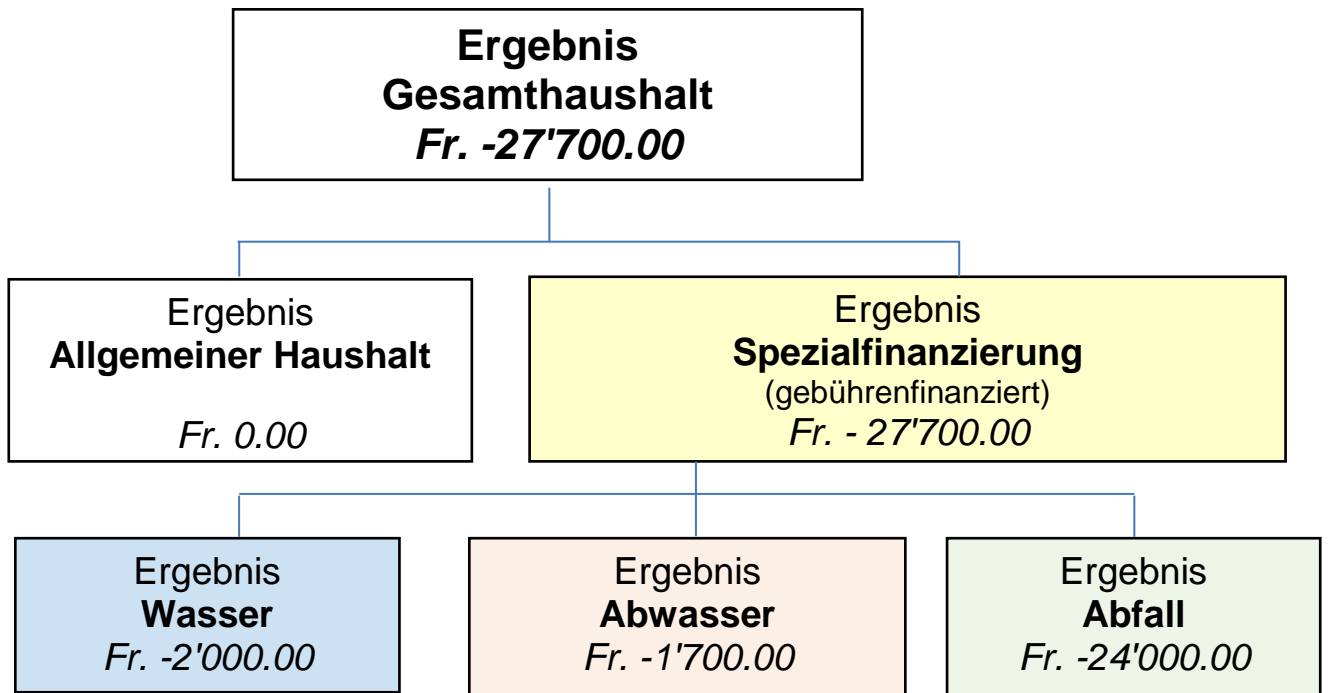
Ergebnis
Gesamthaushalt
Fr. -27'700.00

Ergebnis
Allgemeiner Haushalt
Fr. 0.00

Ergebnis
Spezialfinanzierung
(gebührenfinanziert)
Fr. - 27'700.00

Ergebnis
Wasser
Fr. -2'000.00

Ergebnis
Abwasser
Fr. -1'700.00

Ergebnis
Abfall
Fr. -24'000.00